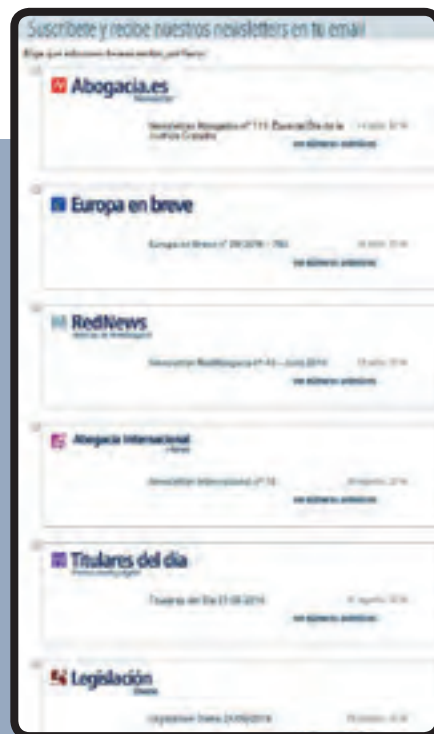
Suscríbete y recibe nuestros newsletters en tu email

Elige qué ediciones deseas recibir, por favor:

Abogacia.es
Newsletter

Newsletter Abogacía nº 111: Especial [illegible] Justicia Gratuita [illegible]
ver números anteriores

Europa en breve

Europa en Breve nº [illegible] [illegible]
ver números anteriores

RedNews
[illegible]

Newsletter RedAbogacía nº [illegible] - Junio 2014 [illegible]
ver números anteriores

Abogacía Internacional
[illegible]

Newsletter Internacional nº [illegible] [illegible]
ver números anteriores

Titulares del día
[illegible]

Titulares del Día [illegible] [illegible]
ver números anteriores

Legislación
Diaria

Legislación Diaria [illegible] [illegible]